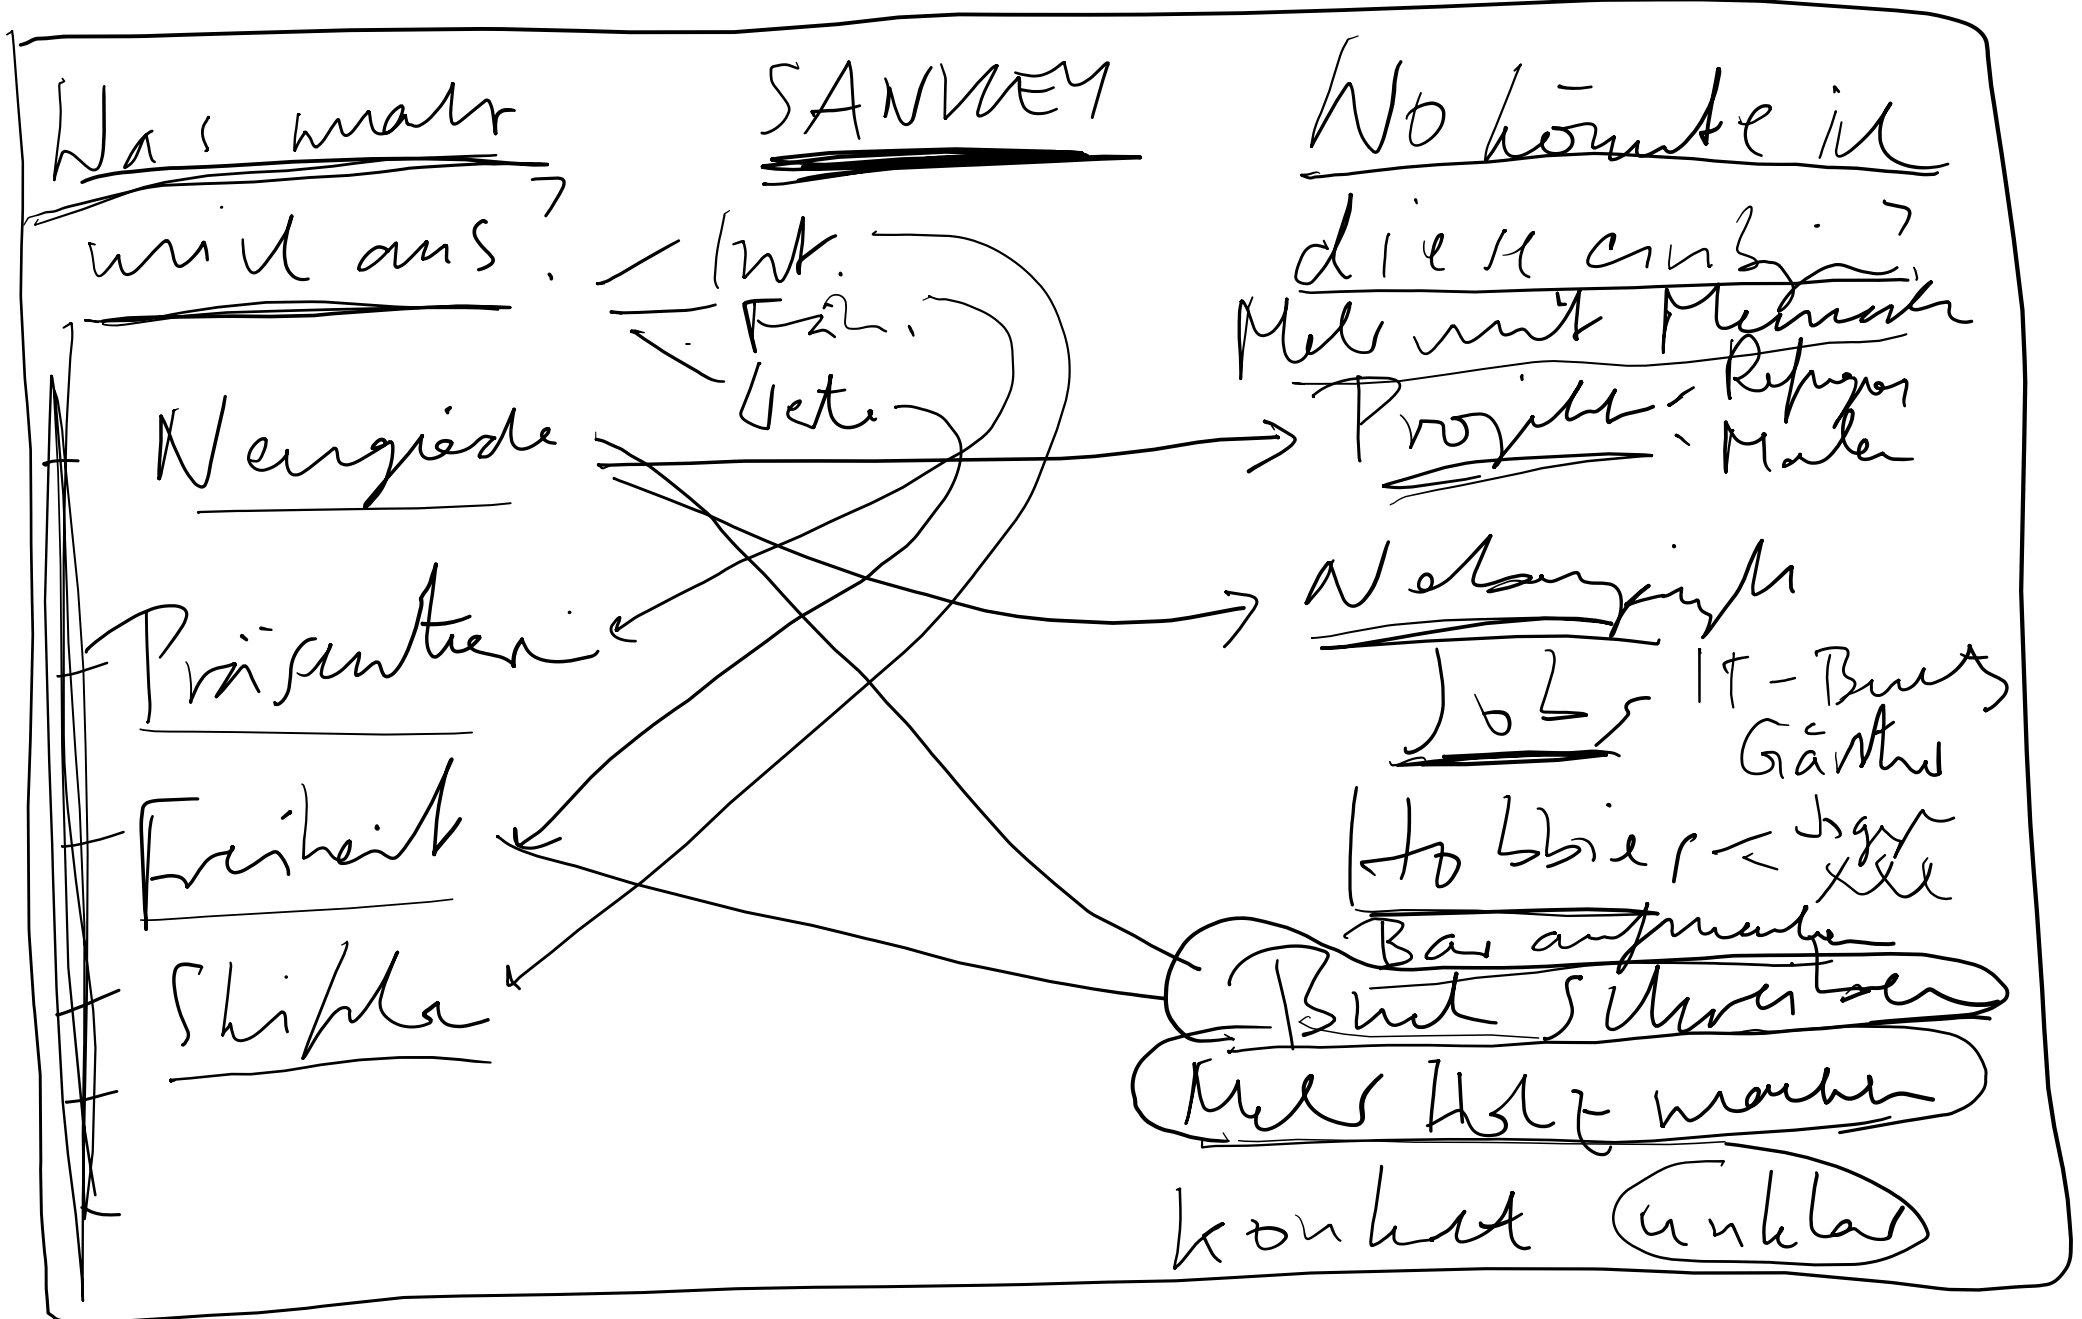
Was macht mich aus?

SANKEY

Wo könnte ich dies einbringen?

Int.
Fäh.
Wete

Neugierde
Präsentieren
Freiheit
Schaffen

Mehr mit Menschen
Projekte: Refugees
Malen
Nebengeschäft
Jobs: IT-Berater
Gärtner
Hobbies: Jogga
XXX
Bar aufmachen
Buch schreiben
Mehr Holz machen

konkret unklar